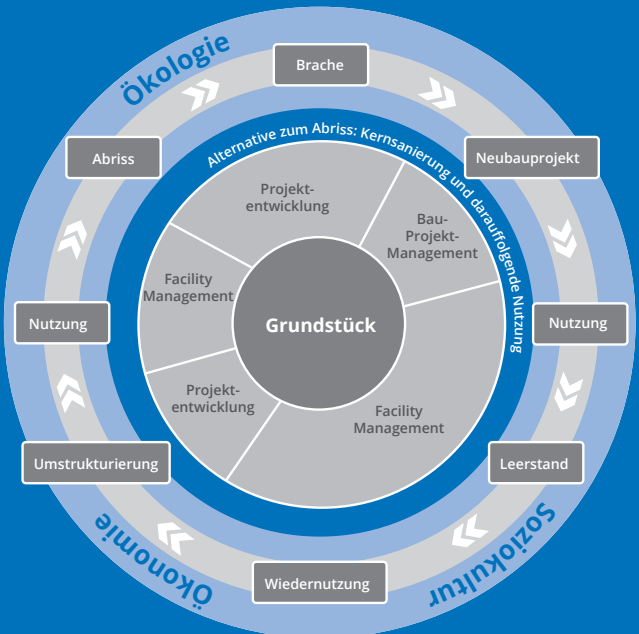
Ökologie

Brache

Neubauprojekt

Nutzung

Leerstand

Wiedernutzung

Umstrukturierung

Nutzung

Abriss

Soziokultur

Ökonomie

Alternative zum Abriss: Kernsanierung und darauffolgende Nutzung

Projekt-
entwicklung

Bau-
Projekt-
Management

Facility
Management

Projekt-
entwicklung

Facility
Management

Grundstück